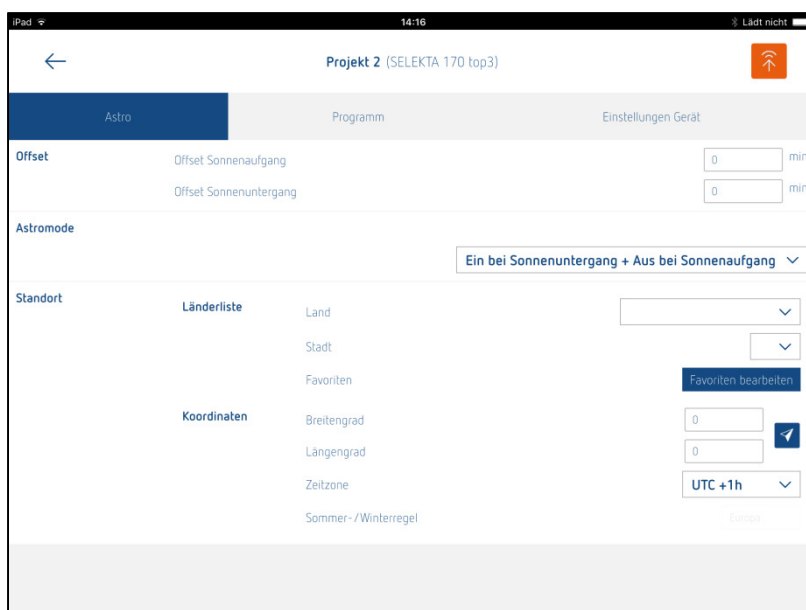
iPad
14:16
Lädt nicht

Projekt 2 (SELEKTA 170 top3)

Astro
Programm
Einstellungen Gerät

Offset
Offset Sonnenaufgang
0
min
Offset Sonnenuntergang
0
min

Astromode
Ein bei Sonnenuntergang + Aus bei Sonnenaufgang

Standort
Länderliste
Land
Stadt
Favoriten
Favoriten bearbeiten
Koordinaten
Breitengrad
0
Längengrad
0
Zeitzone
UTC +1h
Sommer- / Winterregel
Europa